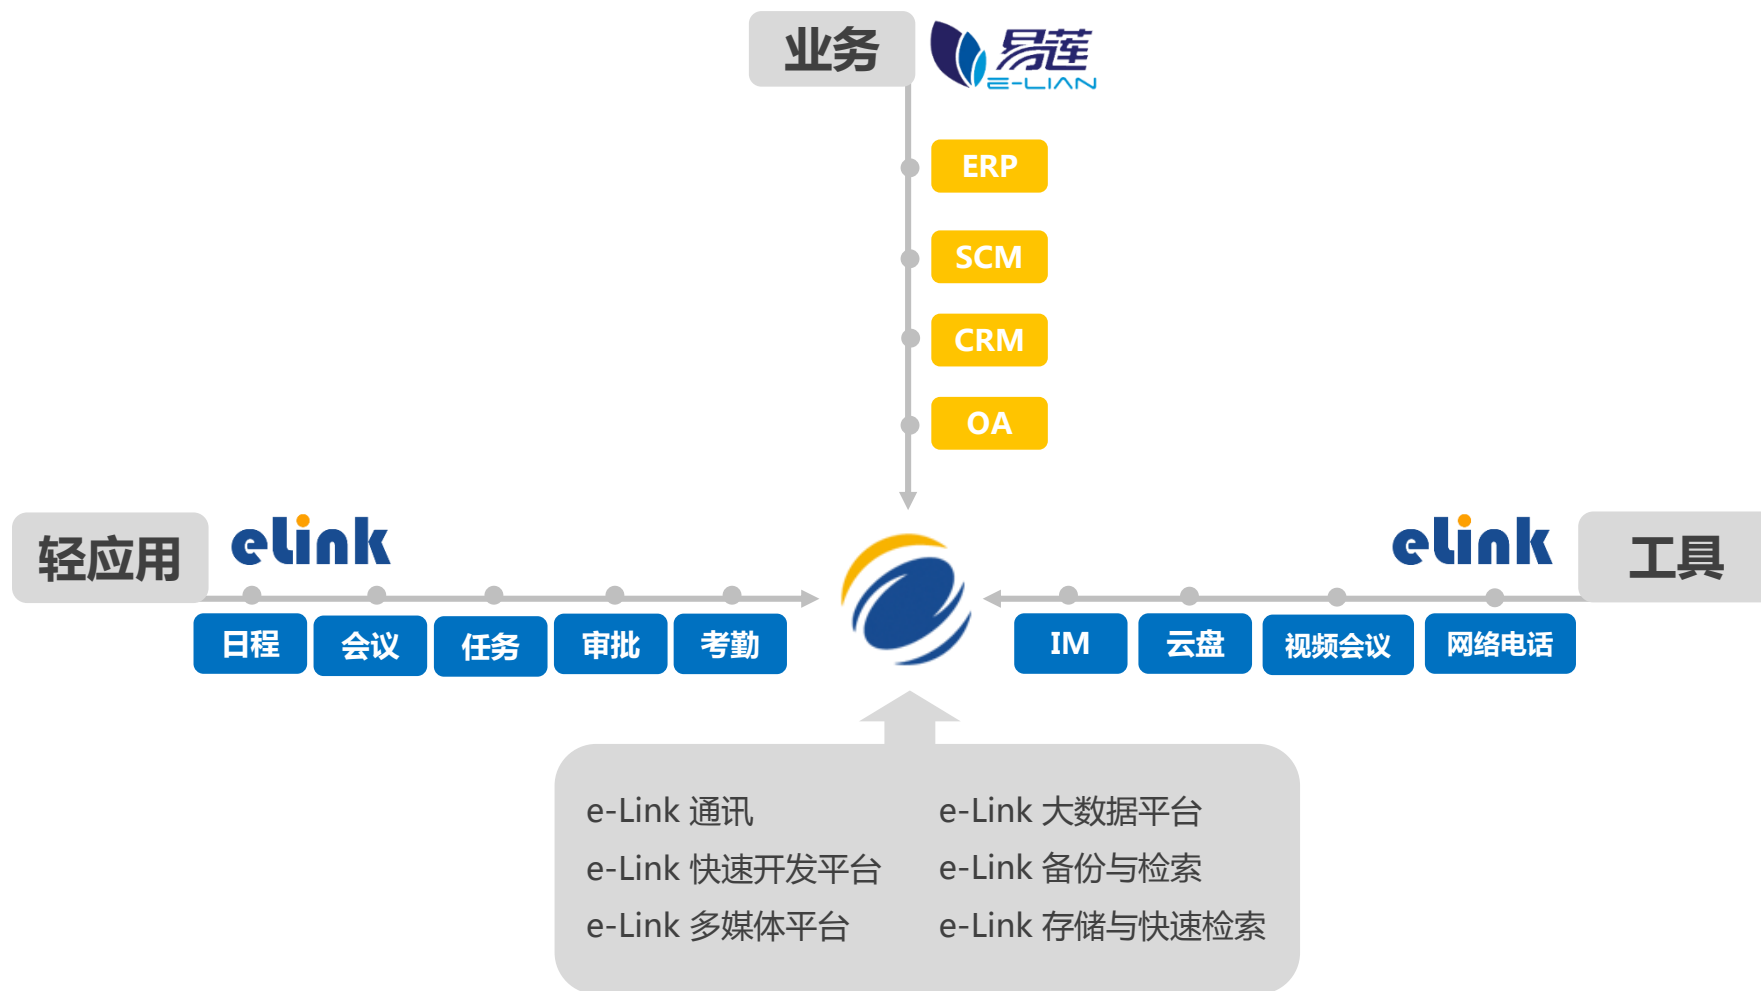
业务

易莲
E-LIAN

ERP

SCM

CRM

OA

轻应用

elink

日程 会议 任务 审批 考勤

elink

工具

IM 云盘 视频会议 网络电话

e-Link 通讯
e-Link 快速开发平台
e-Link 多媒体平台

e-Link 大数据平台
e-Link 备份与检索
e-Link 存储与快速检索